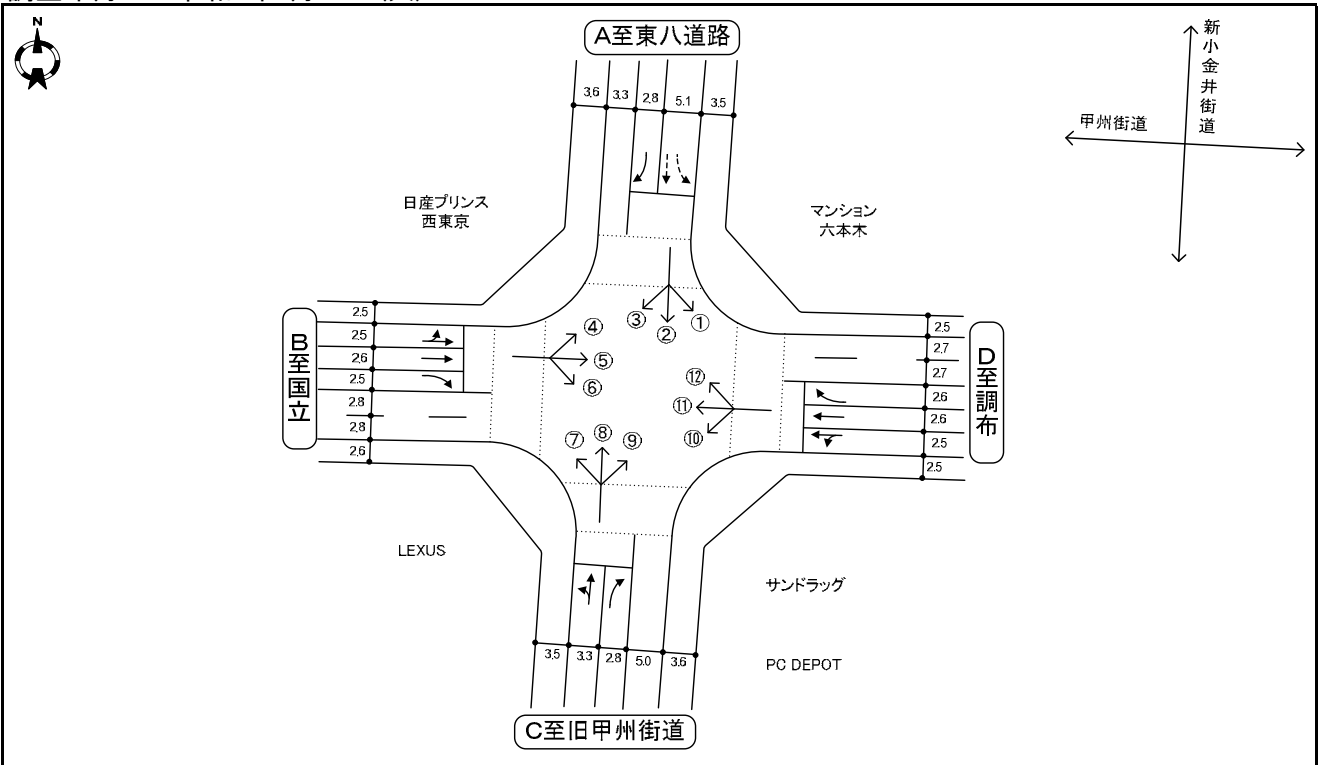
N

A至東八道路

3.6 3.3 2.8 5.1 3.5

新小金井街道

甲州街道

日産プリンス
西東京

マンション
六本木

③ ② ①

④
⑤
⑥

2.5
2.5
2.6
2.5
2.8
2.8
2.6

B至国立

⑫
⑪
⑩

2.5
2.7
2.7
2.6
2.6
2.5
2.5

D至調布

⑦ ⑧ ⑨

LEXUS

サンドラッグ

3.5 3.3 2.8 5.0 3.6

PC DEPOT

C至旧甲州街道